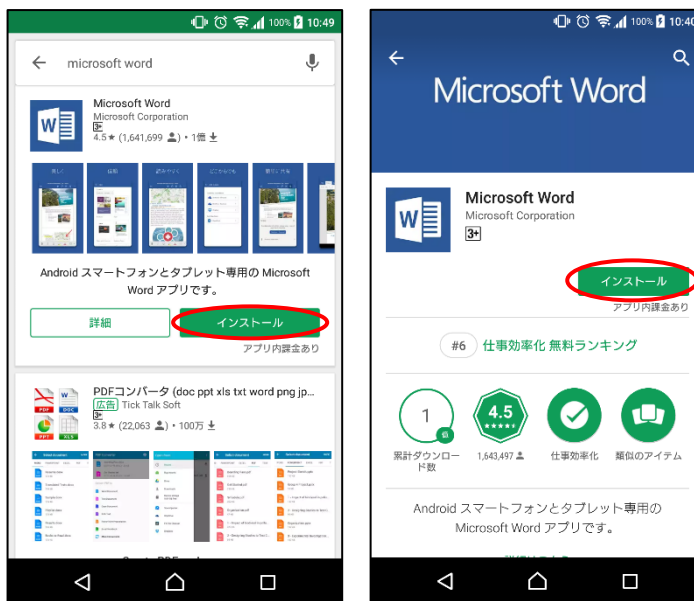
100% 10:49

microsoft word

Microsoft Word
Microsoft Corporation
3+
4.5 ★ (1,641,699) • 1億

Android スマートフォンとタブレット専用の Microsoft Word アプリです。

詳細

インストール

アプリ内課金あり

PDFコンバータ (doc ppt xls txt word png jp...
広告 Tick Talk Soft
3+
3.8 ★ (22,063) • 100万

100% 10:40

Microsoft Word

Microsoft Word
Microsoft Corporation
3+

インストール

アプリ内課金あり

#6 仕事効率化 無料ランキング

1
累計ダウンロード数

4.5
1,643,497

仕事効率化

類似のアイテム

Android スマートフォンとタブレット専用の Microsoft Word アプリです。